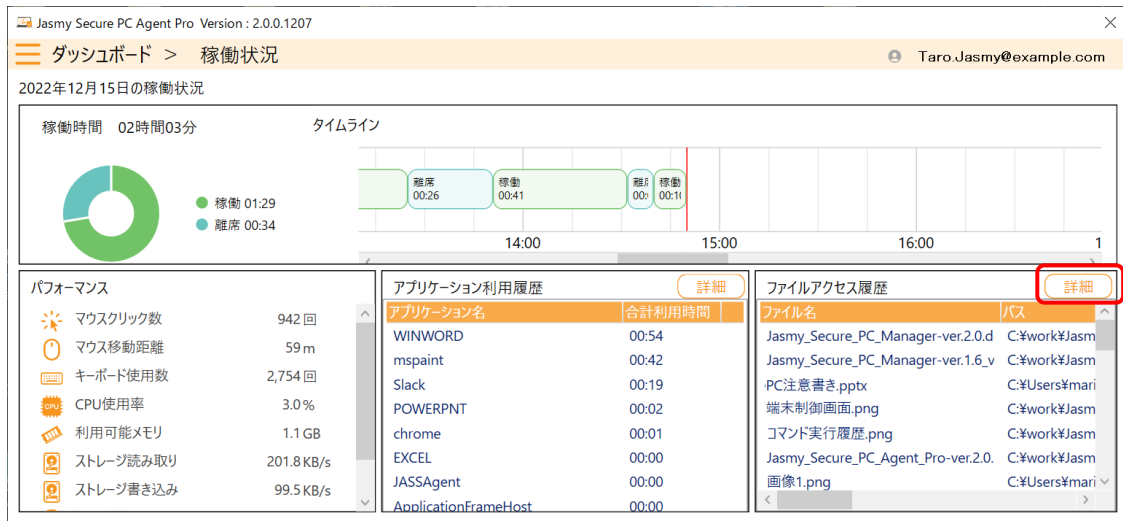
Jasmy Secure PC Agent Pro Version : 2.0.0.1207

ダッシュボード > 稼働状況

Taro.Jasmy@example.com

2022年12月15日の稼働状況

稼働時間 02時間03分

稼働 01:29
離席 00:34

タイムライン

離席 00:26
稼働 00:41
離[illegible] 00:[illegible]
稼働 00:1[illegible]

14:00 15:00 16:00 1

パフォーマンス

| | |
|---|---|
| マウスクリック数 | 942 回 |
| マウス移動距離 | 59 m |
| キーボード使用数 | 2,754 回 |
| CPU使用率 | 3.0 % |
| 利用可能メモリ | 1.1 GB |
| ストレージ読み取り | 201.8 KB/s |
| ストレージ書き込み | 99.5 KB/s |

アプリケーション利用履歴 詳細

| アプリケーション名 | 合計利用時間 |
|---|---|
| WINWORD | 00:54 |
| mspaint | 00:42 |
| Slack | 00:19 |
| POWERPNT | 00:02 |
| chrome | 00:01 |
| EXCEL | 00:00 |
| JASSAgent | 00:00 |
| ApplicationFrameHost | 00:00 |

ファイルアクセス履歴 詳細

| ファイル名 | パス |
|---|---|
| Jasmy_Secure_PC_Manager-ver.2.0.d | C:¥work¥Jasm |
| Jasmy_Secure_PC_Manager-ver.1.6_v | C:¥work¥Jasm |
| PC注意書き.pptx | C:¥Users¥mari |
| 端末制御画面.png | C:¥work¥Jasm |
| コマンド実行履歴.png | C:¥work¥Jasm |
| Jasmy_Secure_PC_Agent_Pro-ver.2.0. | C:¥work¥Jasm |
| 画像1.png | C:¥Users¥mari |